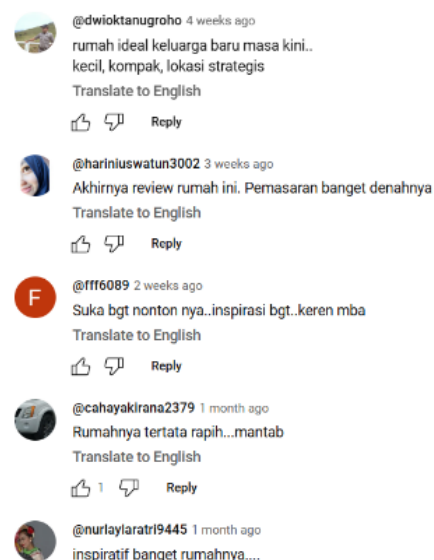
@dwioktanugroho 4 weeks ago
rumah ideal keluarga baru masa kini..
kecil, kompak, lokasi strategis
Translate to English
Reply

@hariniuswatun3002 3 weeks ago
Akhirnya review rumah ini. Pemasaran banget denahnya
Translate to English
Reply

F
@fff6089 2 weeks ago
Suka bgt nonton nya..inspirasi bgt..keren mba
Translate to English
Reply

@cahayakirana2379 1 month ago
Rumahnya tertata rapih...mantab
Translate to English
1
Reply

@nurlaylaratri9445 1 month ago
inspiratif banget rumahnya....